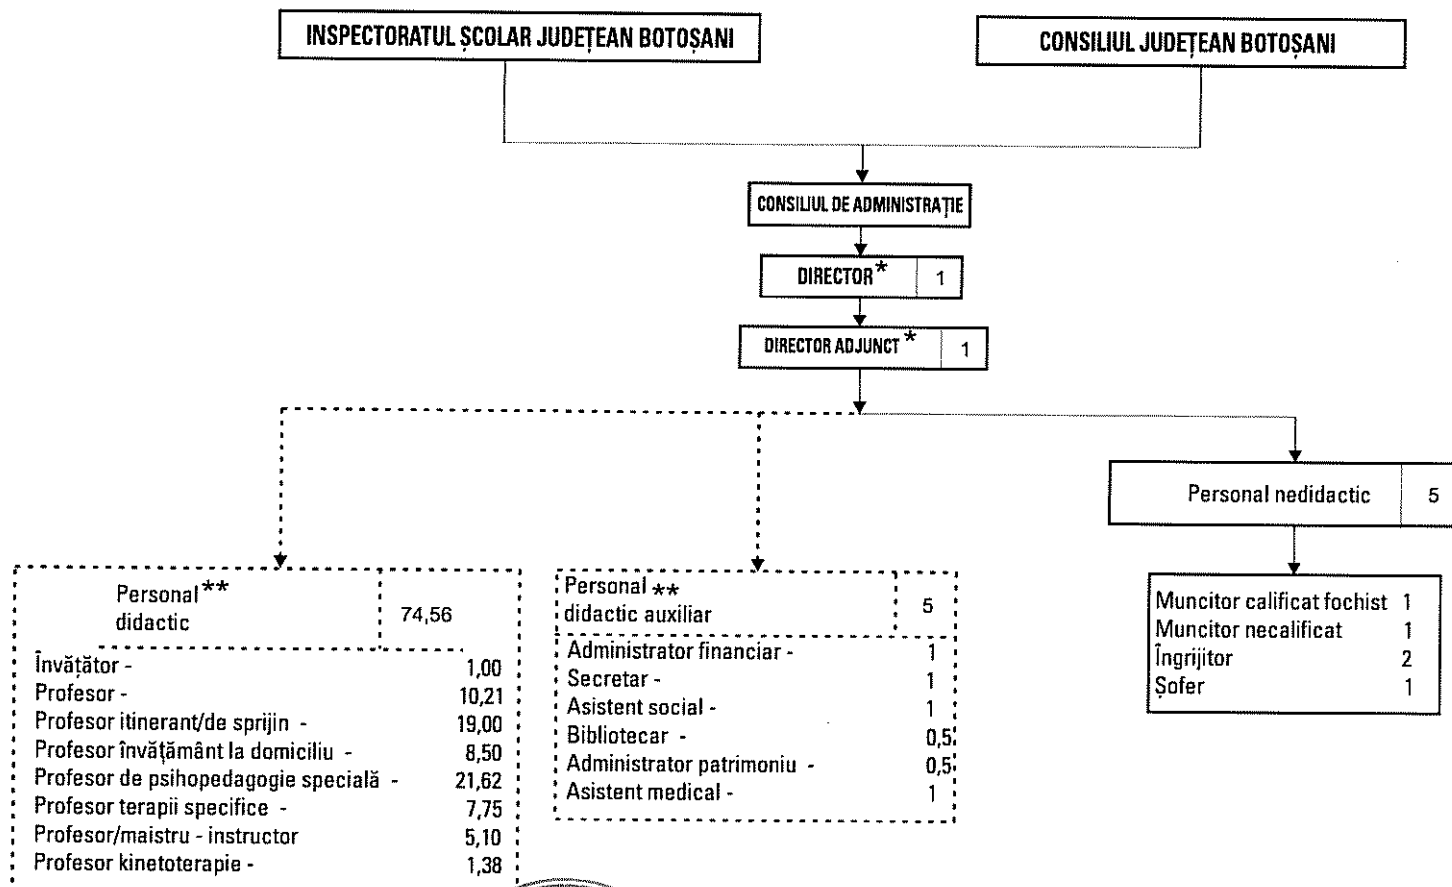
INSPECTORATUL ȘCOLAR JUDEȚEAN BOTOȘANI

CONSILIUL JUDEȚEAN BOTOȘANI

CONSILIUL DE ADMINISTRAȚIE

DIRECTOR* 1

DIRECTOR ADJUNCT * 1

Personal nedidactic 5

Personal** didactic 74,56

| | |
|---|---|
| Învățător - | 1,00 |
| Profesor - | 10,21 |
| Profesor itinerant/de sprijin - | 19,00 |
| Profesor învățământ la domiciliu - | 8,50 |
| Profesor de psihopedagogie specială - | 21,62 |
| Profesor terapii specifice - | 7,75 |
| Profesor/maistru - instructor | 5,10 |
| Profesor kinetoterapie - | 1,38 |

Personal** didactic auxiliar 5

| | |
|---|---|
| Administrator financiar - | 1 |
| Secretar - | 1 |
| Asistent social - | 1 |
| Bibliotecar - | 0,5 |
| Administrator patrimoniu - | 0,5 |
| Asistent medical - | 1 |

| | |
|---|---|
| Muncitor calificat fochist | 1 |
| Muncitor necalificat | 1 |
| Îngrijitor | 2 |
| Șofer | 1 |